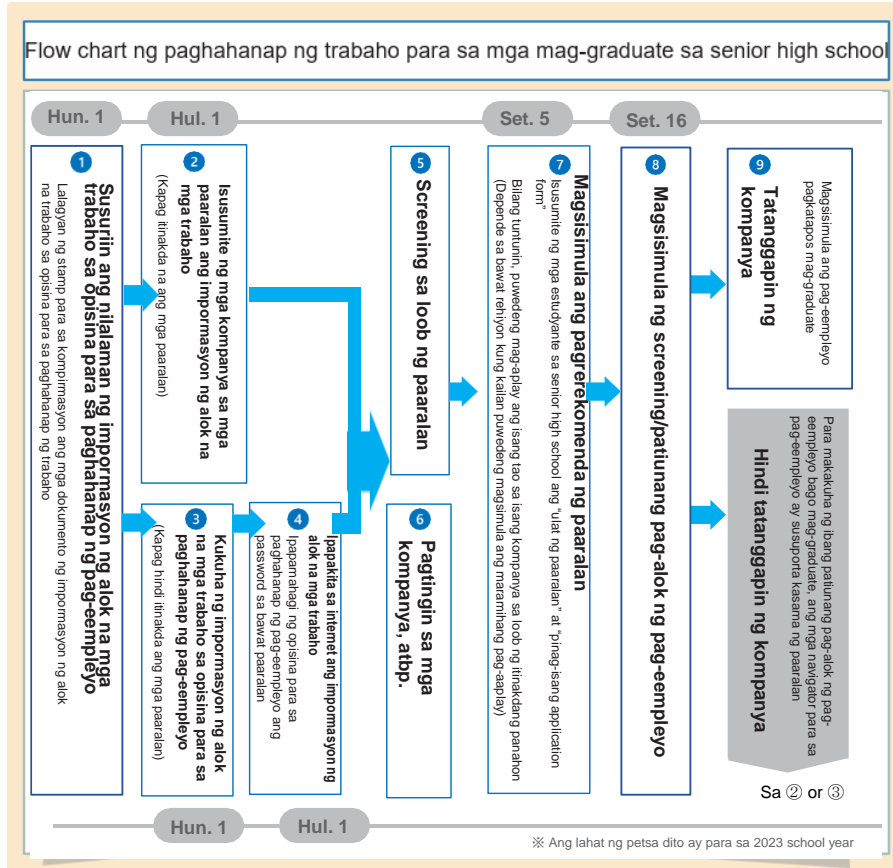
Flow chart ng paghahanap ng trabaho para sa mga mag-graduate sa senior high school

Hun. 1

Hul. 1

Set. 5

Set. 16

1
Susuriin ang nilalaman ng impormasyon ng alok na mga trabaho sa opisina para sa paghahanap ng pag-eempleyo
Lalagyan ng stamp para sa kompirmasyon ang mga dokumento ng impormasyon ng alok na trabaho sa opisina para sa paghahanap ng trabaho

2
Isusumite ng mga kompanya sa mga paaralan ang impormasyon ng alok na mga trabaho
(Kapag itinakda na ang mga paaralan)

3
Kukuha ng impormasyon ng alok na mga trabaho sa opisina para sa paghahanap ng pag-eempleyo
(Kapag hindi itinakda ang mga paaralan)

4
Ipapakita sa internet ang impormasyon ng alok na mga trabaho
Ipapamahagi ng opisina para sa paghahanap ng pag-eempleyo ang password sa bawat paaralan

5
Screening sa loob ng paaralan

6
Pagtingin sa mga kompanya, atbp.

7
Magsisimula ang pagrerekomenda ng paaralan
Isusumite ng mga estudyante sa senior high school ang "ulat ng paaralan" at "pinag-isang application form"
Bilang tuntunin, puwedeng mag-aplay ang isang tao sa isang kompanya sa loob ng itinakdang panahon
(Depende sa bawat rehiyon kung kailan puwedeng magsimula ang maramihang pag-aaplay)

8
Magsisimula ng screening/patunang pag-alok ng pag-eempleyo

9
Tatanggapin ng kompanya
Magsisimula ang pag-eempleyo pagkatapos mag-graduate

Hindi tatanggapin ng kompanya
Para makakuha ng ibang patunang pag-alok ng pag-eempleyo bago mag-graduate, ang mga navigator para sa pag-eempleyo ay susuporta kasama ng paaralan

Sa ② or ③

Hun. 1

Hul. 1

※ Ang lahat ng petsa dito ay para sa 2023 school year